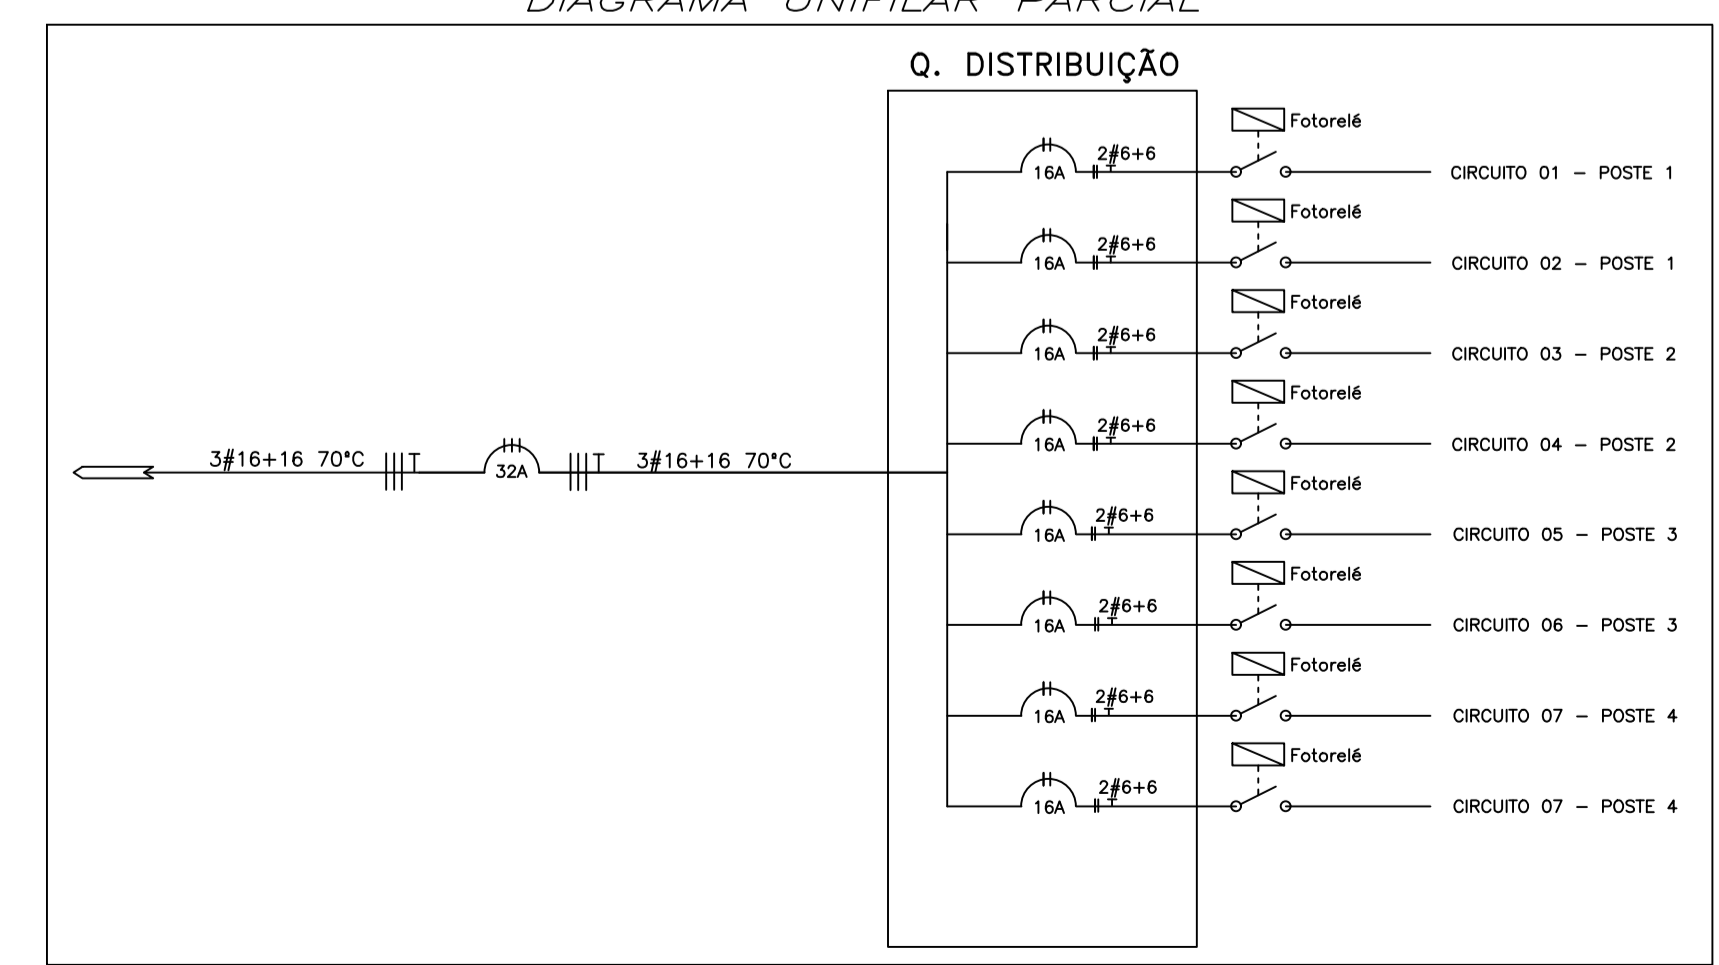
DIAGRAMA UNIFILAR PARCIAL

Q. DISTRIBUIÇÃO

3#16+16 70°C T 32A T 3#16+16 70°C

Fotorelé
16A 2#6+6 CIRCUITO 01 – POSTE 1

Fotorelé
16A 2#6+6 CIRCUITO 02 – POSTE 1

Fotorelé
16A 2#6+6 CIRCUITO 03 – POSTE 2

Fotorelé
16A 2#6+6 CIRCUITO 04 – POSTE 2

Fotorelé
16A 2#6+6 CIRCUITO 05 – POSTE 3

Fotorelé
16A 2#6+6 CIRCUITO 06 – POSTE 3

Fotorelé
16A 2#6+6 CIRCUITO 07 – POSTE 4

Fotorelé
16A 2#6+6 CIRCUITO 07 – POSTE 4